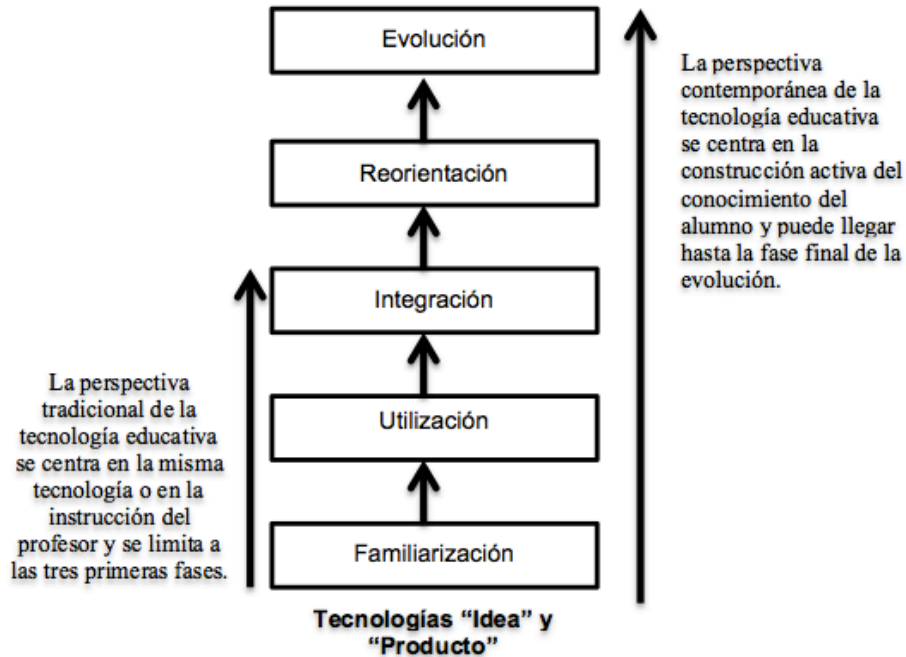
Evolución

Reorientación

Integración

Utilización

Familiarización

La perspectiva contemporánea de la tecnología educativa se centra en la construcción activa del conocimiento del alumno y puede llegar hasta la fase final de la evolución.

La perspectiva tradicional de la tecnología educativa se centra en la misma tecnología o en la instrucción del profesor y se limita a las tres primeras fases.

Tecnologías "Idea" y "Producto"